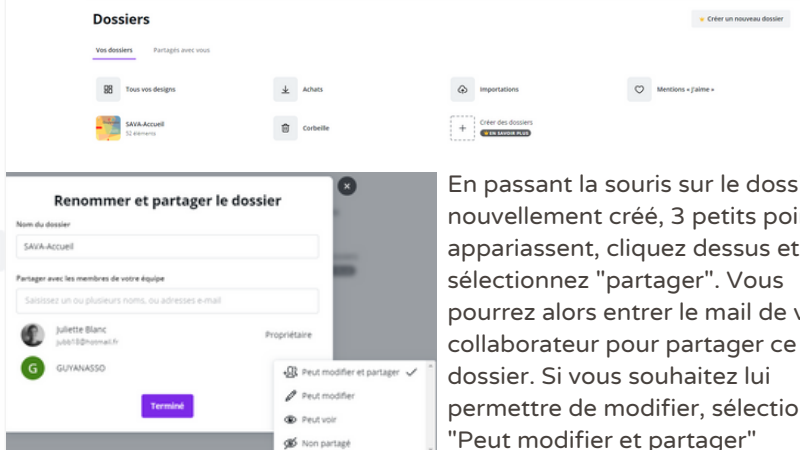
Dossiers

Créer un nouveau dossier

Vos dossiers Partagés avec vous

Tous vos designs

Achats

Importations

Mentions « J'aime »

SAVA-Accueil
52 éléments

Corbeille

Créer des dossiers
EN SAVOIR PLUS

Renommer et partager le dossier

Nom du dossier

SAVA-Accueil

Partager avec les membres de votre équipe

Saisissez un ou plusieurs noms, ou adresses e-mail

Juliette Blanc
jubb13@hotmail.fr

Propriétaire

GUYANASSO

Terminé

Peut modifier et partager

Peut modifier

Peut voir

Non partagé

En passant la souris sur le doss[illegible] nouvellement créé, 3 petits poi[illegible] appariassent, cliquez dessus et sélectionnez "partager". Vous pourrez alors entrer le mail de v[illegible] collaborateur pour partager ce dossier. Si vous souhaitez lui permettre de modifier, sélectio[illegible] "Peut modifier et partager"